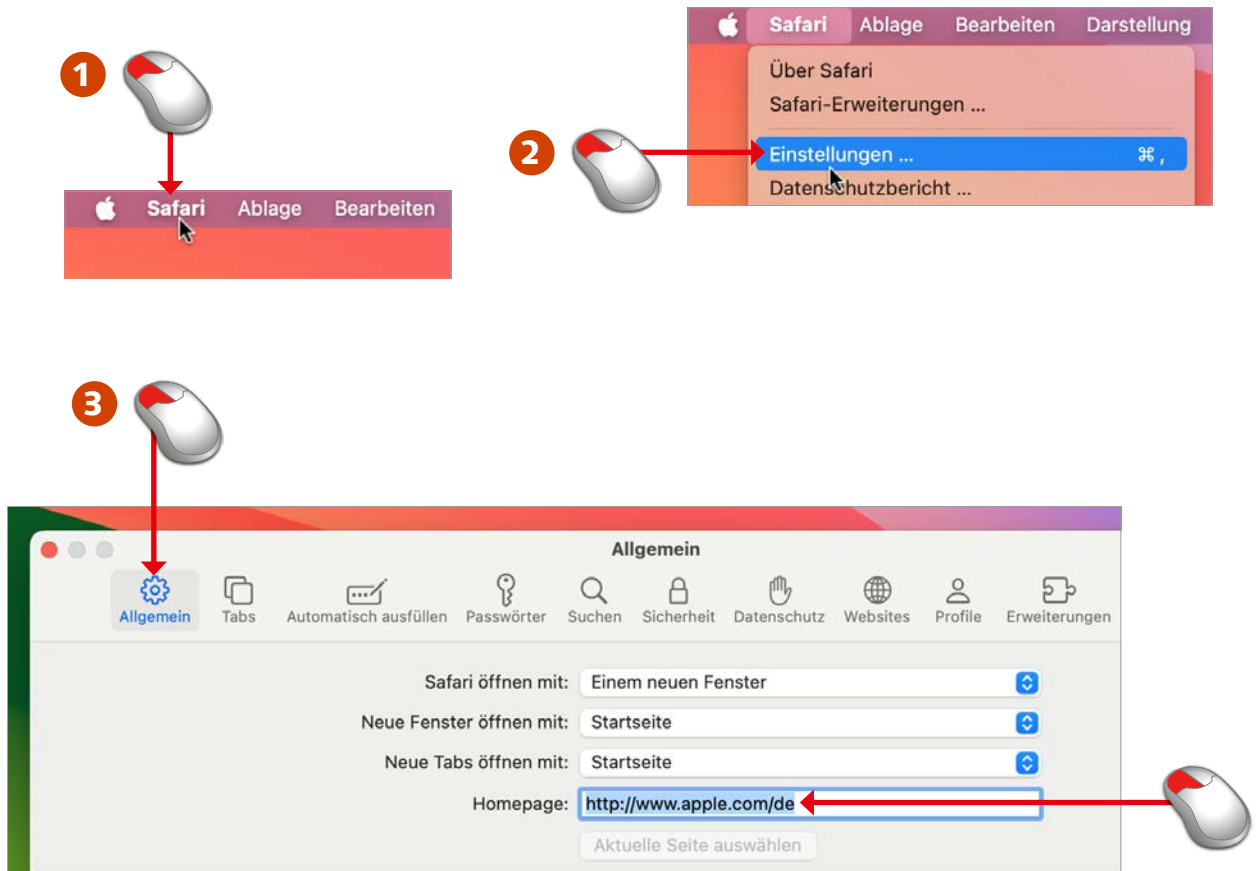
1

Safari Ablage Bearbeiten

Safari Ablage Bearbeiten Darstellung

Über Safari

Safari-Erweiterungen ...

2

Einstellungen ... ⌘ ,

Datenschutzbericht ...

3

Allgemein

Allgemein Tabs Automatisch ausfüllen Passwörter Suchen Sicherheit Datenschutz Websites Profile Erweiterungen

Safari öffnen mit: Einem neuen Fenster

Neue Fenster öffnen mit: Startseite

Neue Tabs öffnen mit: Startseite

Homepage: http://www.apple.com/de

Aktuelle Seite auswählen